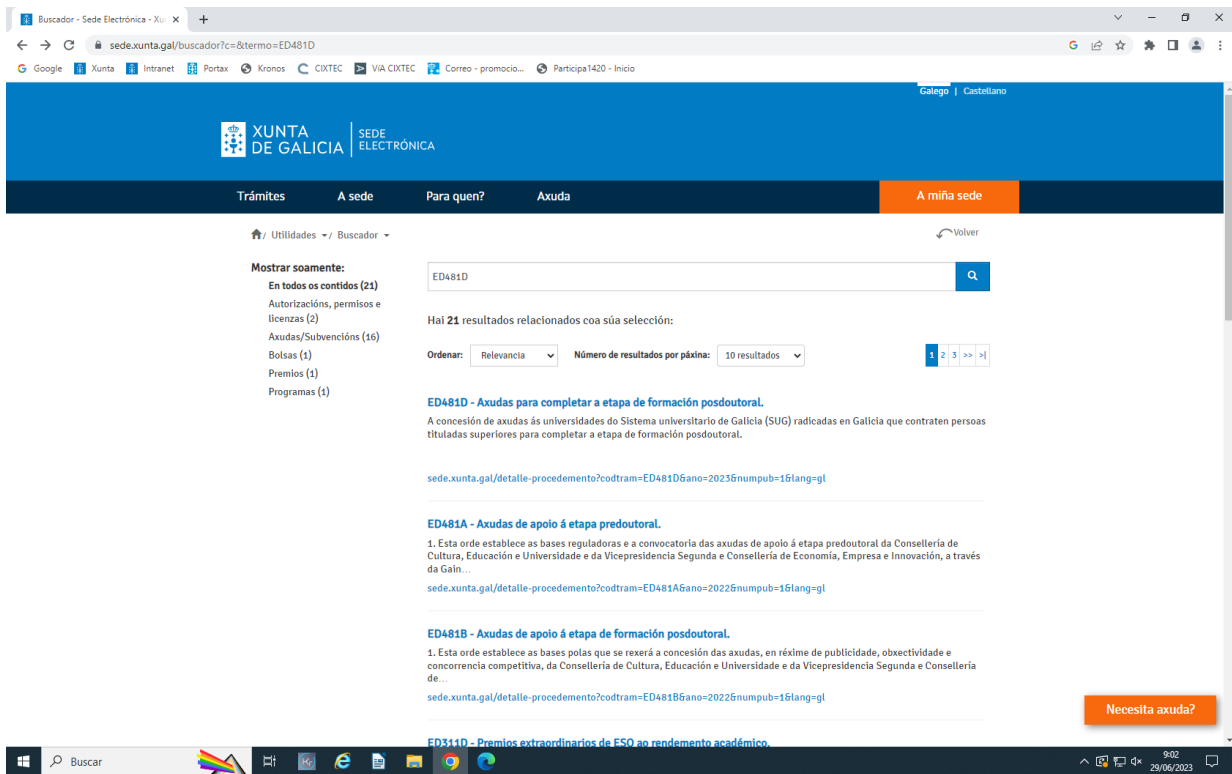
Buscador - Sede Electrónica - Xu ×  +

sede.xunta.gal/buscador?c=&termo=ED481D

Google  Xunta  Intranet  Portax  Kronos  CIXTEC  VIA CIXTEC  Correo - promocio...  Participa1420 - Inicio

Galego | Castellano

XUNTA DE GALICIA | SEDE ELECTRÓNICA

Trámites  A sede  Para quen?  Axuda  A miña sede

/ Utilidades / Buscador

Volver

Mostrar soamente:
En todos os contidos (21)
Autorizacións, permisos e licenzas (2)
Axudas/Subvencións (16)
Bolsas (1)
Premios (1)
Programas (1)

ED481D

Hai 21 resultados relacionados coa súa selección:

Ordenar: Relevancia  Número de resultados por páxina: 10 resultados  1 2 3 >> >|

ED481D - Axudas para completar a etapa de formación posdoutoral.
A concesión de axudas ás universidades do Sistema universitario de Galicia (SUG) radicadas en Galicia que contraten persoas tituladas superiores para completar a etapa de formación posdoutoral.

sede.xunta.gal/detalle-procedemento?codtram=ED481D&ano=2023&numpub=1&lang=gl

ED481A - Axudas de apoio á etapa predoutoral.
1. Esta orde establece as bases reguladoras e a convocatoria das axudas de apoio á etapa predoutoral da Consellería de Cultura, Educación e Universidade e da Vicepresidencia Segunda e Consellería de Economía, Empresa e Innovación, a través da Gain...
sede.xunta.gal/detalle-procedemento?codtram=ED481A&ano=2022&numpub=1&lang=gl

ED481B - Axudas de apoio á etapa de formación posdoutoral.
1. Esta orde establece as bases polas que se rexerá a concesión das axudas, en réxime de publicidade, obxectividade e concorrencia competitiva, da Consellería de Cultura, Educación e Universidade e da Vicepresidencia Segunda e Consellería de...
sede.xunta.gal/detalle-procedemento?codtram=ED481B&ano=2022&numpub=1&lang=gl

ED311D - Premios extraordinarios de ESO ao rendemento académico.

Necesita axuda?

Buscar

9:02
29/06/2023